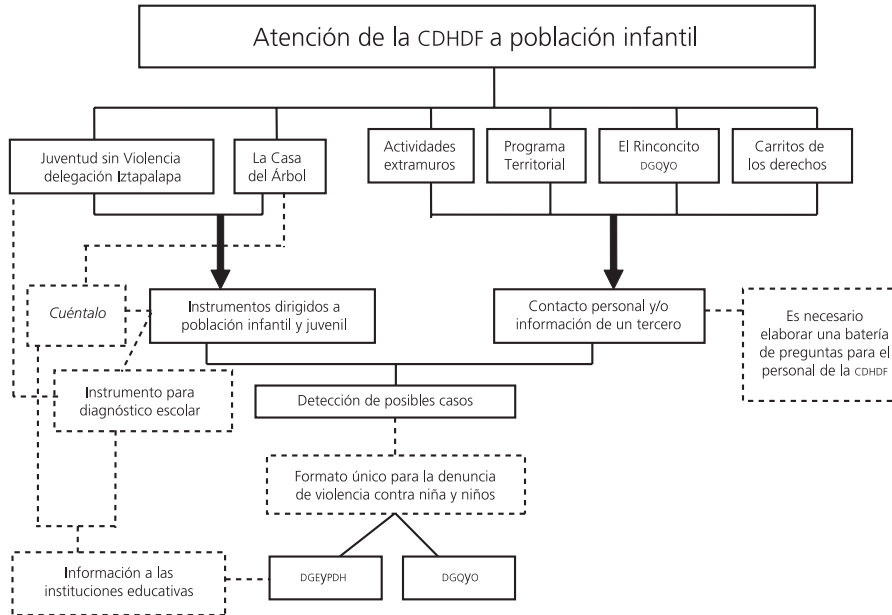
Atención de la CDHDF a población infantil

Juventud sin Violencia delegación Iztapalapa

La Casa del Árbol

Actividades extramuros

Programa Territorial

El Rinconcito DGQYO

Carritos de los derechos

Cuéntalo

Instrumentos dirigidos a población infantil y juvenil

Contacto personal y/o información de un tercero

Es necesario elaborar una batería de preguntas para el personal de la CDHDF

Instrumento para diagnóstico escolar

Detección de posibles casos

Formato único para la denuncia de violencia contra niña y niños

Información a las instituciones educativas

DGEYPDH

DGQYO